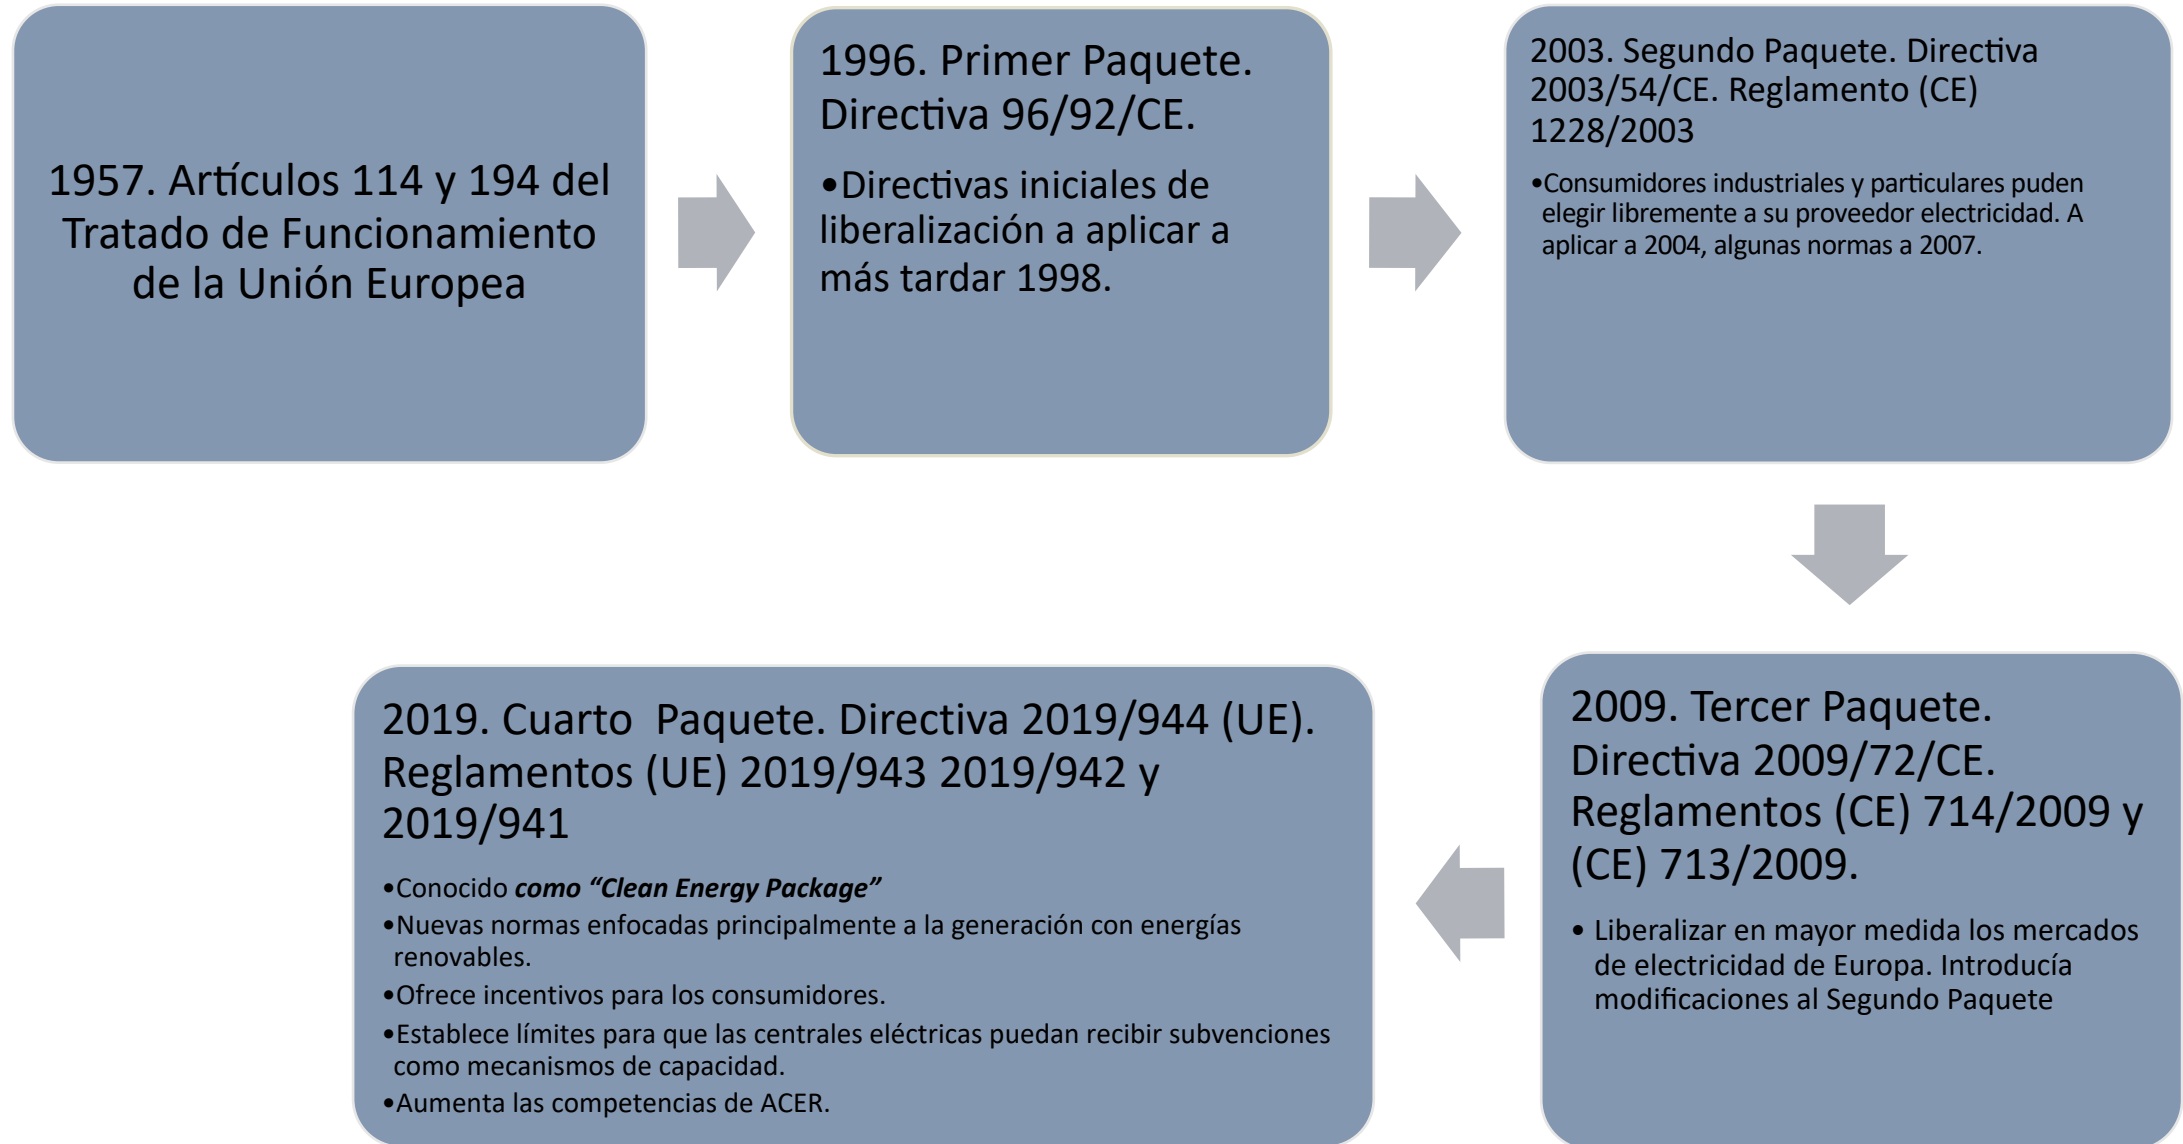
1957. Artículos 114 y 194 del Tratado de Funcionamiento de la Unión Europea

1996. Primer Paquete. Directiva 96/92/CE.

•Directivas iniciales de liberalización a aplicar a más tardar 1998.

2003. Segundo Paquete. Directiva 2003/54/CE. Reglamento (CE) 1228/2003

•Consumidores industriales y particulares pueden elegir libremente a su proveedor electricidad. A aplicar a 2004, algunas normas a 2007.

2009. Tercer Paquete. Directiva 2009/72/CE. Reglamentos (CE) 714/2009 y (CE) 713/2009.

• Liberalizar en mayor medida los mercados de electricidad de Europa. Introducía modificaciones al Segundo Paquete

2019. Cuarto Paquete. Directiva 2019/944 (UE). Reglamentos (UE) 2019/943 2019/942 y 2019/941

•Conocido *como "Clean Energy Package"*

•Nuevas normas enfocadas principalmente a la generación con energías renovables.

•Ofrece incentivos para los consumidores.

•Establece límites para que las centrales eléctricas puedan recibir subvenciones como mecanismos de capacidad.

•Aumenta las competencias de ACER.